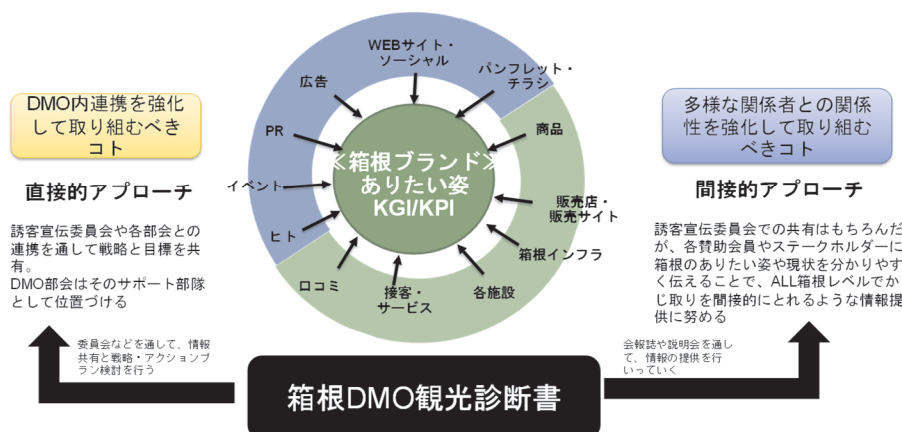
DMO内連携を強化して取り組むべきコト

直接的アプローチ

誘客宣伝委員会や各部会との連携を通して戦略と目標を共有。
DMO部会はそのサポート部隊として位置づける

WEBサイト・ソーシャル

広告

パンフレット・チラシ

PR

商品

《箱根ブランド》
ありたい姿
KGI/KPI

イベント

販売店・販売サイト

ヒト

箱根インフラ

口コミ

接客・サービス

各施設

多様な関係者との関係性を強化して取り組むべきコト

間接的アプローチ

誘客宣伝委員会での共有はもちろんだが、各賛助会員やステークホルダーに箱根のありたい姿や現状を分かりやすく伝えることで、ALL箱根レベルでかじ取りを間接的にとれるような情報提供に努める

委員会などを通して、情報共有と戦略・アクションプラン検討を行う

会報誌や説明会を通して、情報の提供を行いっていく

箱根DMO観光診断書